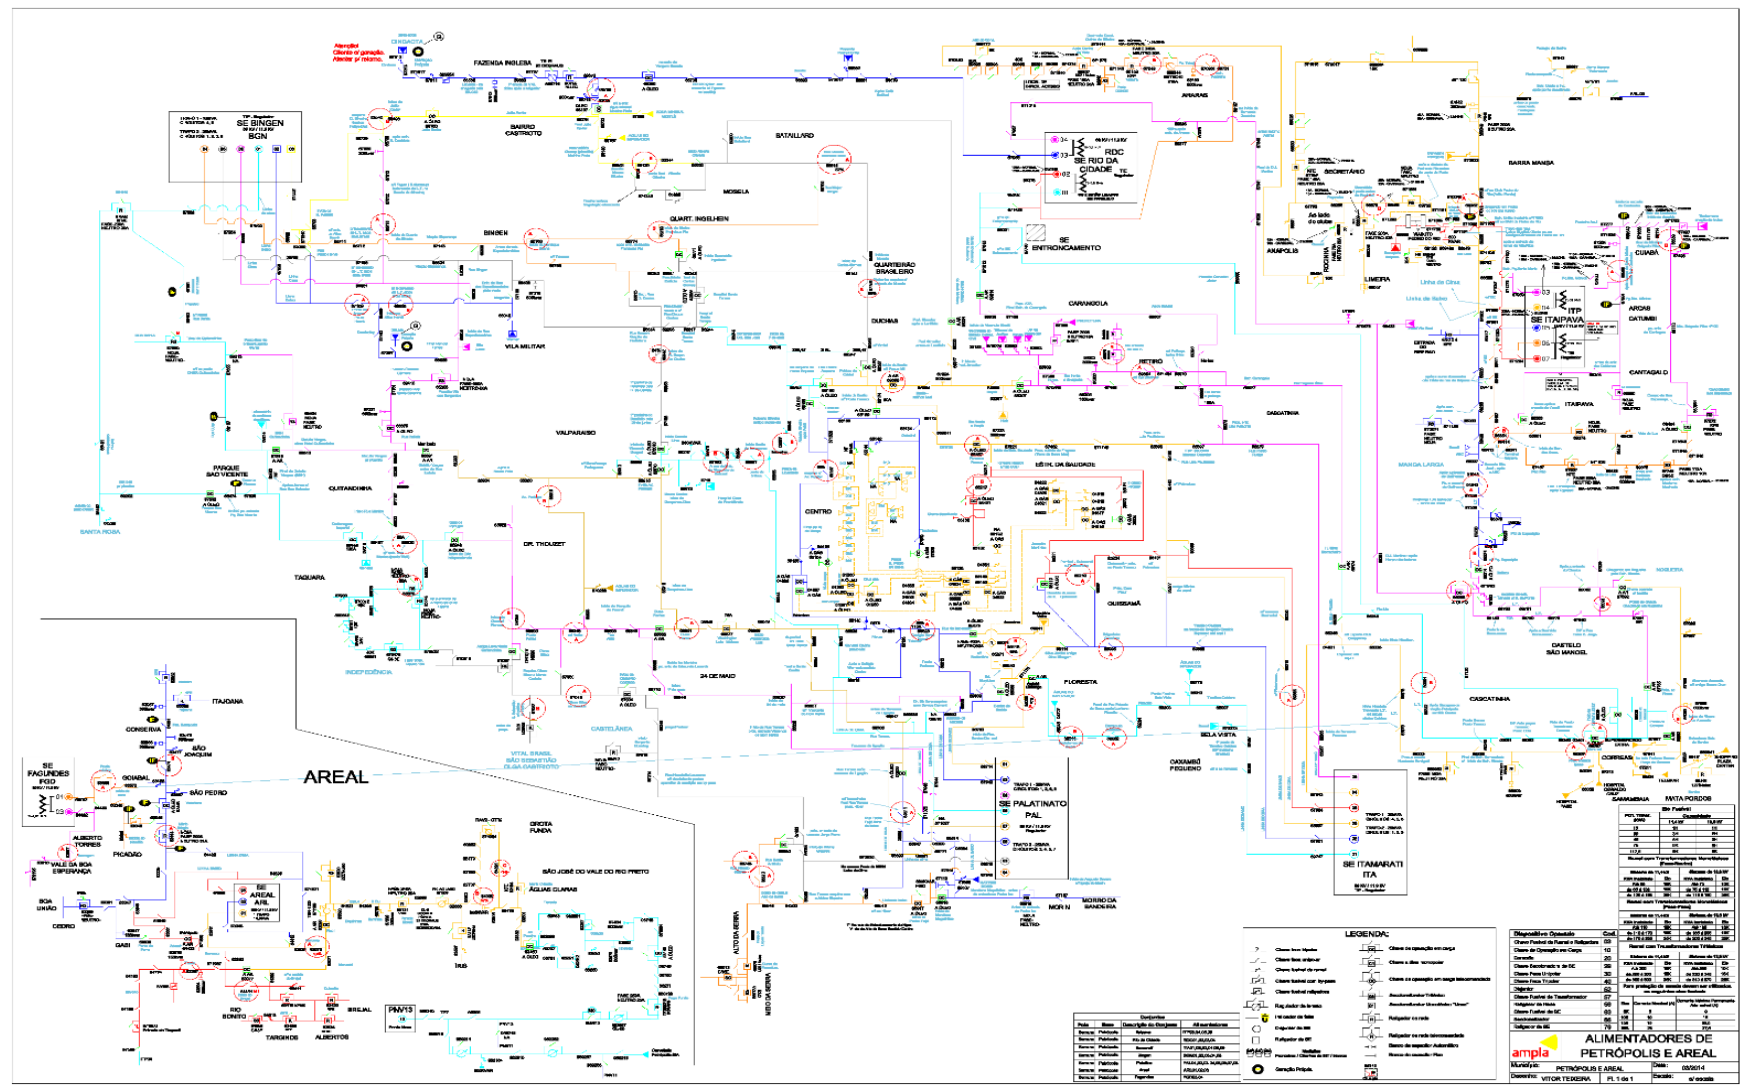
Atenção!
Cliente c/ geração.
Alertar p/ religamento.

FAZENDA INGLESA

SE BINGEN
BGN

BAIRRO
CASTRIOTO

SATAILLARD

MOSELA

QUART. INGELHEIN

BINGEN

QUARTEIRÃO
BRASILEIRO

VILA MILITAR

DUCHAS

CARANGOLA

RDC
SE RIO DA
CIDADE

SE
ENTRONCAMENTO

ARARAS

BARRA MANSA

SECRETÁRIO

ANÁPOLIS

LIMEIRA

Linha de Cima

Linha de Baixo

ITP
SE ITAIPAVA

CUIABÁ

ARCAS

CATUMBI

CANTAGALO

ITAIPAVA

MANGA LARGA

RETIRO

CASCATINHA

VALPARAISO

PARQUE
SÃO VICENTE

QUITANDINHA

SANTA ROSA

DR. THOUZET

TAQUARA

CENTRO

ESTR. DA SAUDADE

QUISSAMÃ

INDEPENDÊNCIA

24 DE MAIO

CASTELÂNIA

FLORESTA

BELA VISTA

CAXAMBÚ
PEQUENO

CASTELO
SÃO MANOEL

NOGUEIRA

CASCATINHA

CORRÊAS

SAMAMBAIA

MATA PORCOS

VITAL BRASIL
SÃO SEBASTIÃO
OLGA CASTRIOTO

ITAJOANA

CONSERVA

SÃO
JOAQUIM

SE
FAGUNDES
FGD

GOIABAL

SÃO PEDRO

AREAL

ALBERTO
TORRES

PICADÃO

BOA
ESPERANÇA

VALE DA BOA
ESPERANÇA

BOA
UNIÃO

CEDRO

SE
AREAL
ARL

GROTA
FUNDA

SÃO JOSÉ DO VALE DO RIO PRETO

ÁGUAS CLARAS

RIO
BONITO

TARGINOS

ALBERTOS

BREJAL

PNV13

SE PALATINATO
PAL

SE ITAMARATI
ITA

MORRO DA
SANDEIRA

MOR N

ALTO DA SERRA

LEGENDA:

ampla

ALIMENTADORES DE
PETRÓPOLIS E AREAL

Município: PETRÓPOLIS E AREAL

Data: 08/2014

Desenho: VITOR TEIXEIRA

Fl. 1 de 1

Escala: s/ escala